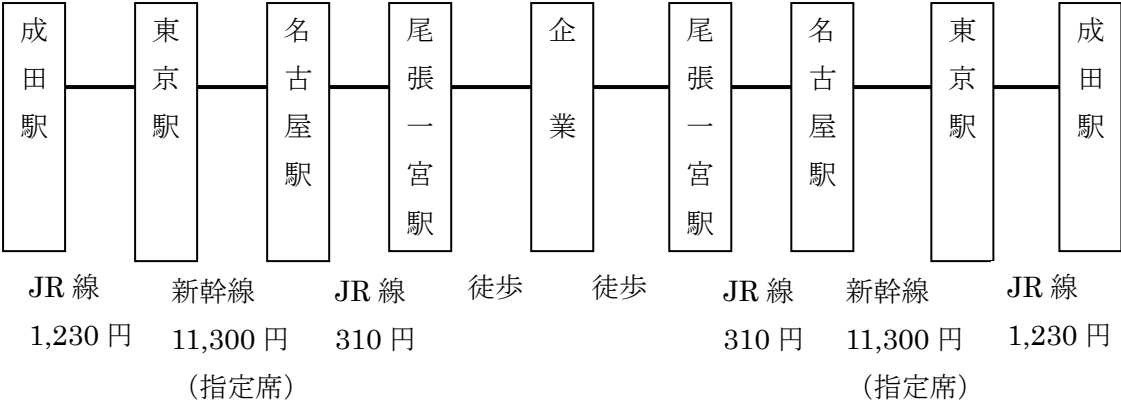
成田駅

東京駅

名古屋駅

尾張一宮駅

企業

尾張一宮駅

名古屋駅

東京駅

成田駅

JR 線
1,230 円

新幹線
11,300 円
（指定席）

JR 線
310 円

徒歩

徒歩

JR 線
310 円

新幹線
11,300 円
（指定席）

JR 線
1,230 円